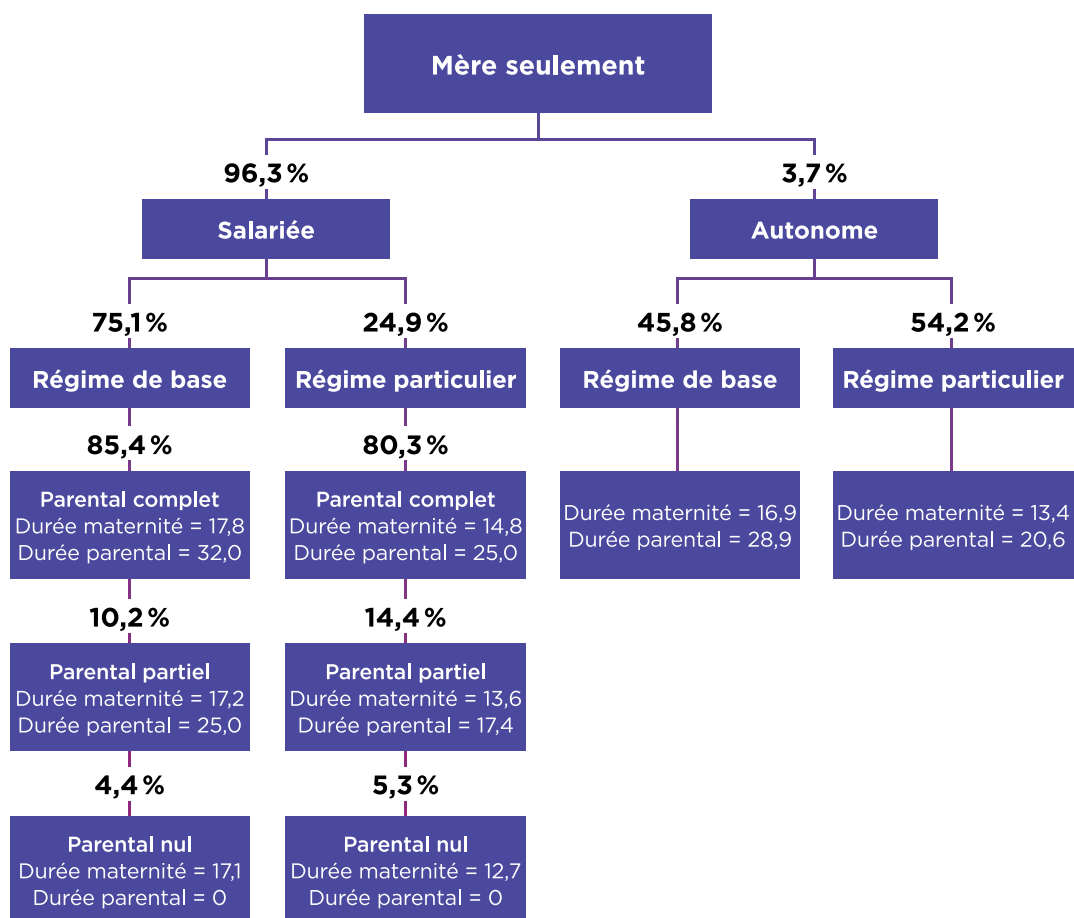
Mère seulement

96,3 %

Salariée

75,1 %

Régime de base

85,4 %

Parental complet
Durée maternité = 17,8
Durée parental = 32,0

10,2 %

Parental partiel
Durée maternité = 17,2
Durée parental = 25,0

4,4 %

Parental nul
Durée maternité = 17,1
Durée parental = 0

24,9 %

Régime particulier

80,3 %

Parental complet
Durée maternité = 14,8
Durée parental = 25,0

14,4 %

Parental partiel
Durée maternité = 13,6
Durée parental = 17,4

5,3 %

Parental nul
Durée maternité = 12,7
Durée parental = 0

3,7 %

Autonome

45,8 %

Régime de base

Durée maternité = 16,9
Durée parental = 28,9

54,2 %

Régime particulier

Durée maternité = 13,4
Durée parental = 20,6